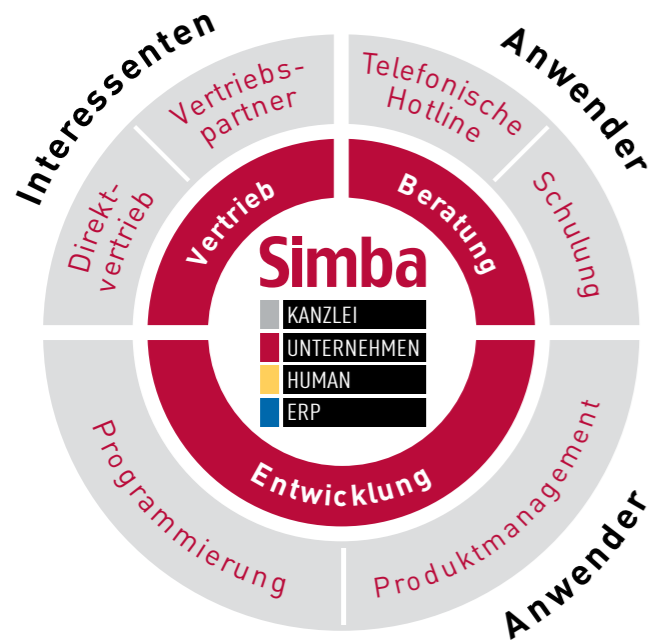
Interessenten

Anwender

Vertriebs-
partner

Telefonische
Hotline

Direkt-
vertrieb

Schulung

Vertrieb

Beratung

Simba

KANZLEI

UNTERNEHMEN

HUMAN

ERP

Entwicklung

Programmierung

Produktmanagement

Anwender